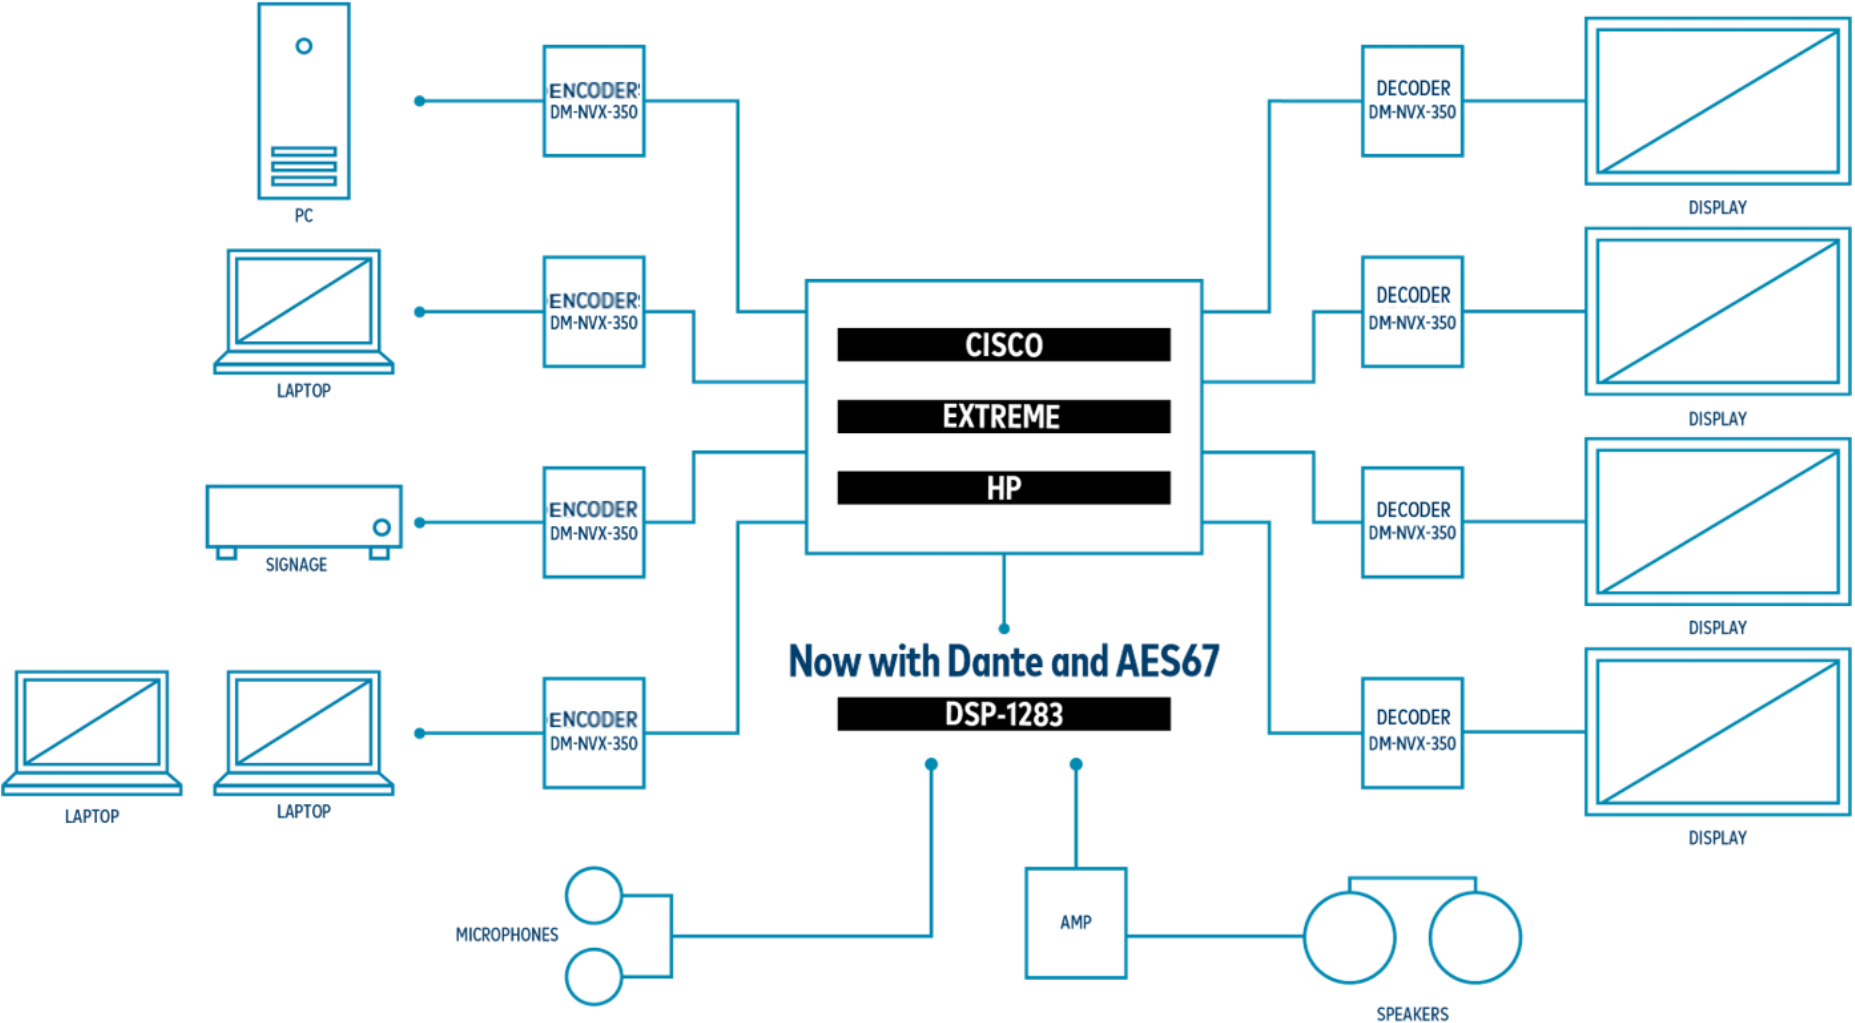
PC

ENCODER
DM-NVX-350

DECODER
DM-NVX-350

DISPLAY

LAPTOP

ENCODER
DM-NVX-350

DECODER
DM-NVX-350

DISPLAY

CISCO

EXTREME

HP

SIGNAGE

ENCODER
DM-NVX-350

DECODER
DM-NVX-350

DISPLAY

Now with Dante and AES67

DSP-1283

LAPTOP

LAPTOP

ENCODER
DM-NVX-350

DECODER
DM-NVX-350

DISPLAY

MICROPHONES

AMP

SPEAKERS